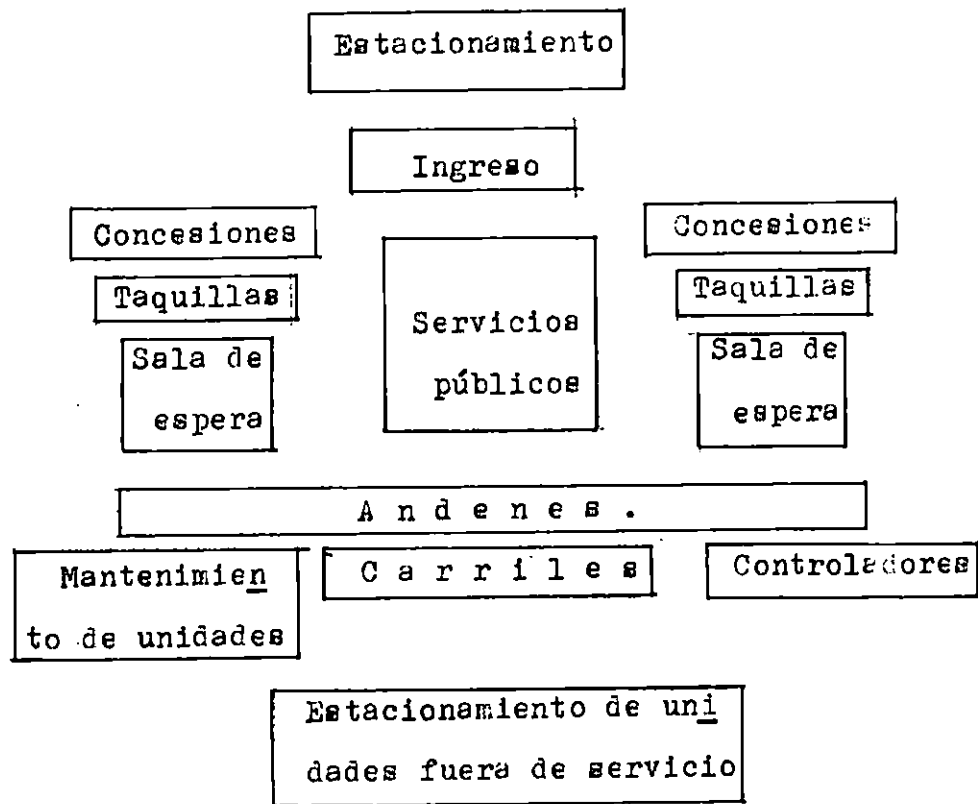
Estacionamiento

Ingreso

Concesiones

Taquillas

Sala de espera

Servicios públicos

Concesiones

Taquillas

Sala de espera

A n d e n e s .

Mantenimiento de unidades

C a r r i l e s

Controladores

Estacionamiento de unidades fuera de servicio